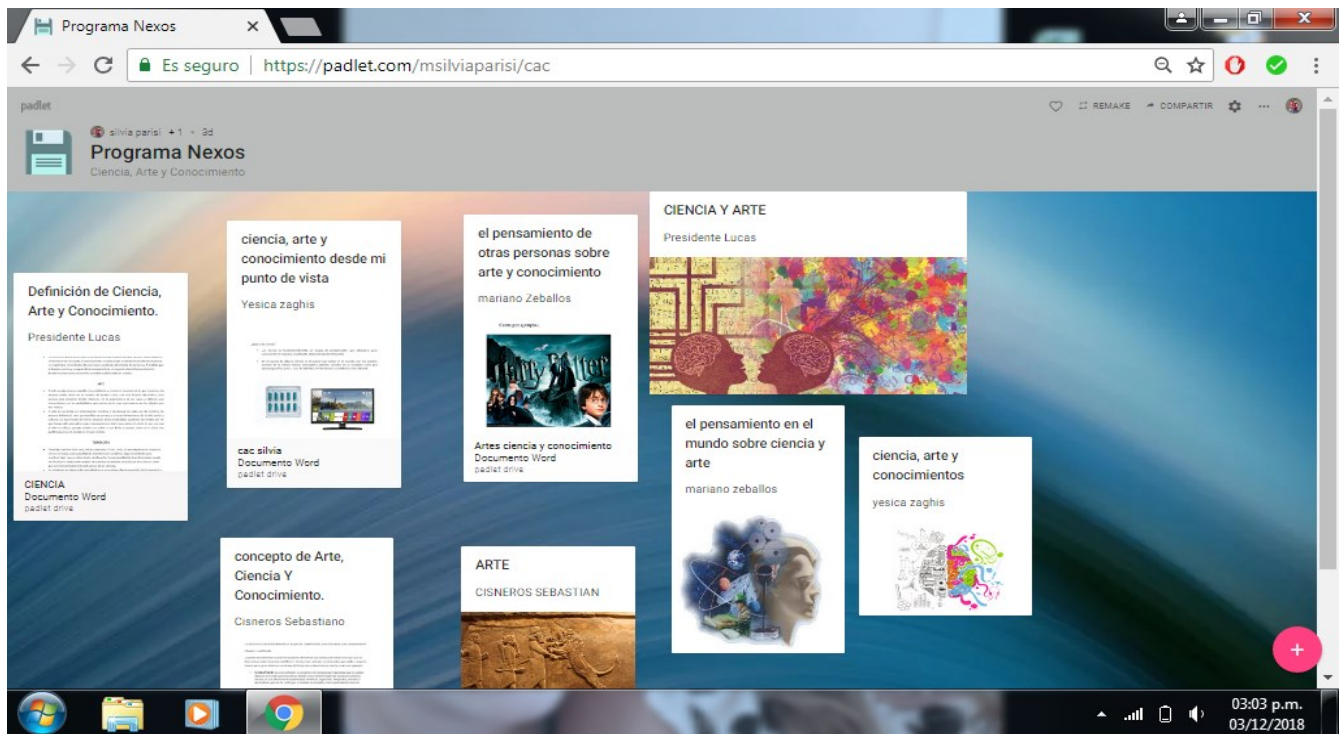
Programa Nexos

Es seguro | https://padlet.com/msilviaparisi/cac

padlet

REMAKE COMPARTIR

silvia parisi +1 • 3d

Programa Nexos

Ciencia, Arte y Conocimiento

Definición de Ciencia, Arte y Conocimiento.

Presidente Lucas

CIENCIA
Documento Word
padlet drive

ciencia, arte y conocimiento desde mi punto de vista

Yesica zaghis

cac silvia
Documento Word
padlet drive

el pensamiento de otras personas sobre arte y conocimiento

mariano Zeballos

Artes ciencia y conocimiento
Documento Word
padlet drive

CIENCIA Y ARTE

Presidente Lucas

el pensamiento en el mundo sobre ciencia y arte

mariano zeballos

ciencia, arte y conocimientos

yesica zaghis

concepto de Arte, Ciencia Y Conocimiento.

Cisneros Sebastiano

ARTE

CISNEROS SEBASTIAN

+

03:03 p.m.
03/12/2018